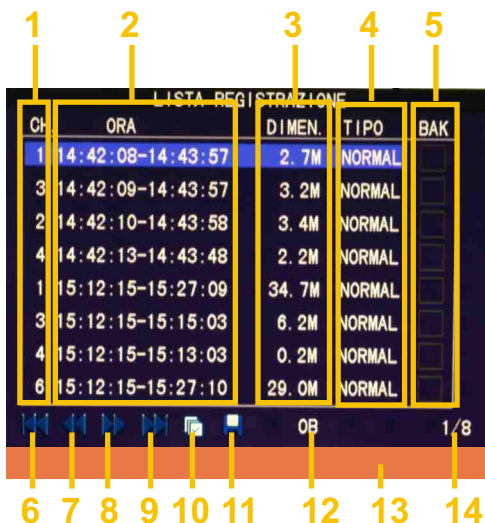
1 2 3 4 5

LISTA REGISTRAZIONE

| CH | ORA | DIMEN. | TIPO | BAK |
|---|---|---|---|---|
| 1 | 14:42:08-14:43:57 | 2.7M | NORMAL | |
| 3 | 14:42:09-14:43:57 | 3.2M | NORMAL | |
| 2 | 14:42:10-14:43:58 | 3.4M | NORMAL | |
| 4 | 14:42:13-14:43:48 | 2.2M | NORMAL | |
| 1 | 15:12:15-15:27:09 | 34.7M | NORMAL | |
| 3 | 15:12:15-15:15:03 | 6.2M | NORMAL | |
| 4 | 15:12:15-15:13:03 | 0.2M | NORMAL | |
| 6 | 15:12:15-15:27:10 | 29.0M | NORMAL | |

0B 1/8

6 7 8 9 10 11 12 13 14